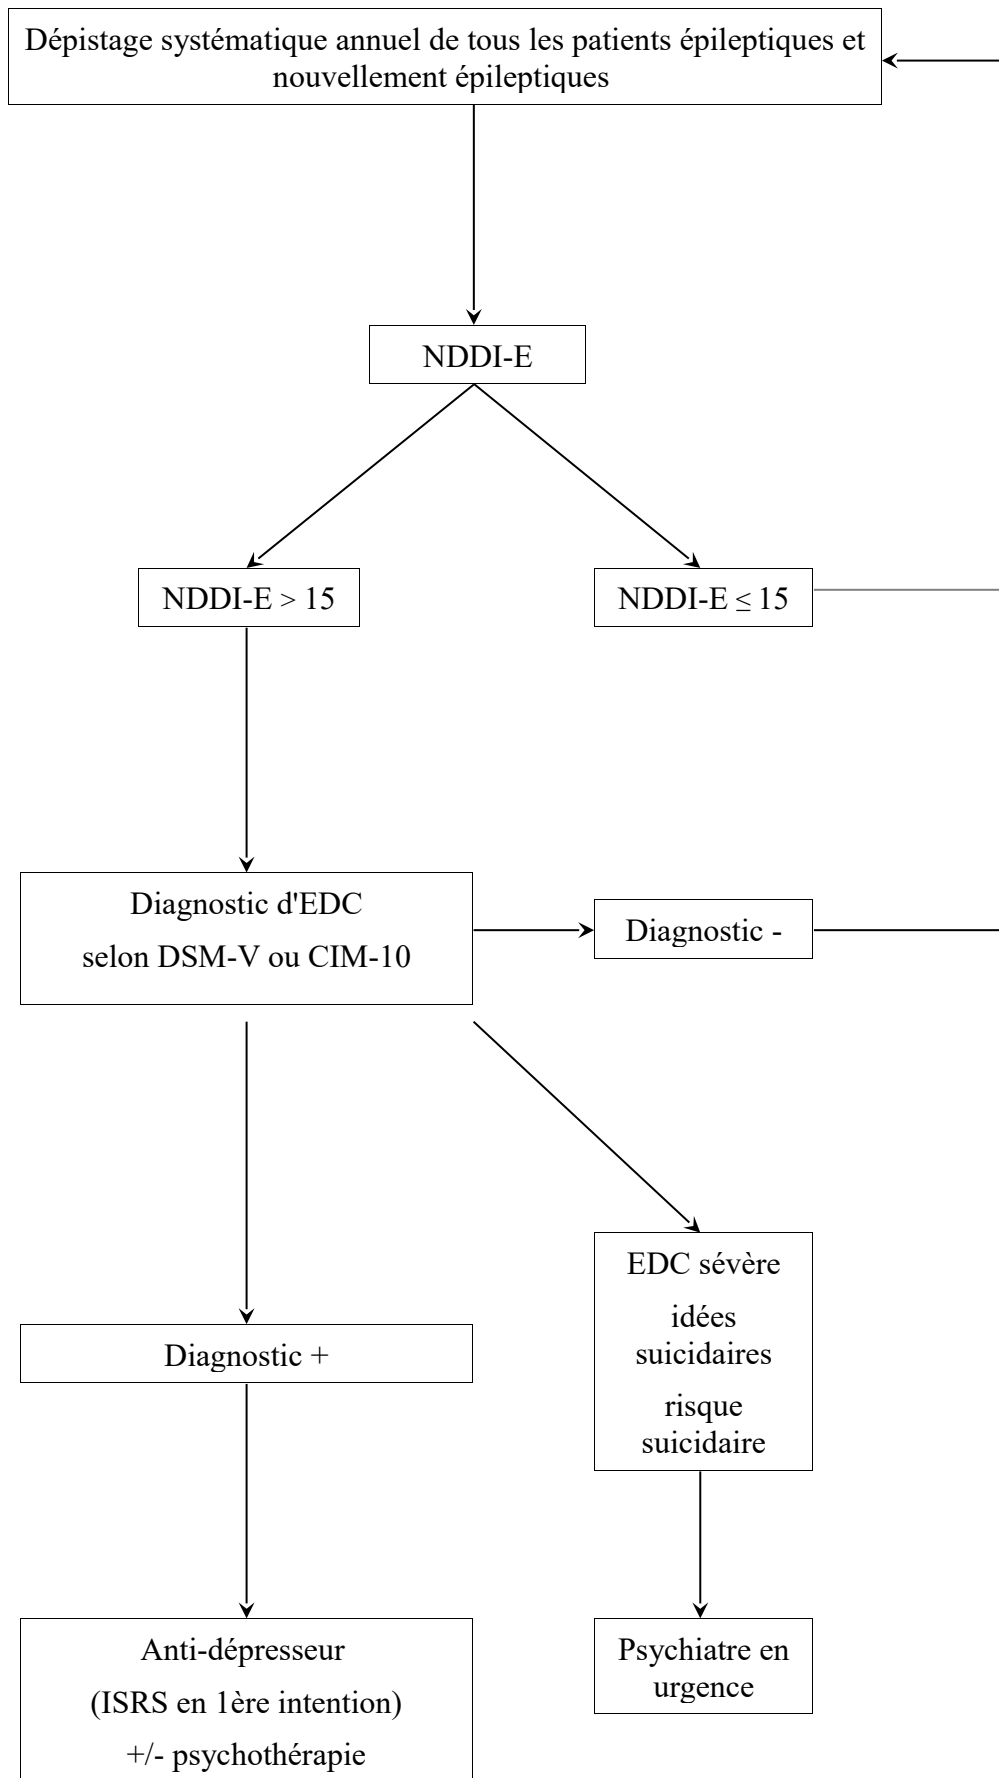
Dépistage systématique annuel de tous les patients épileptiques et nouvellement épileptiques

NDDI-E

NDDI-E > 15

NDDI-E $\leq$ 15

Diagnostic d'EDC

selon DSM-V ou CIM-10

Diagnostic -

EDC sévère

idées suicidaires

risque suicidaire

Diagnostic +

Psychiatre en urgence

Anti-dépresseur

(ISRS en 1ère intention)

+/- psychothérapie